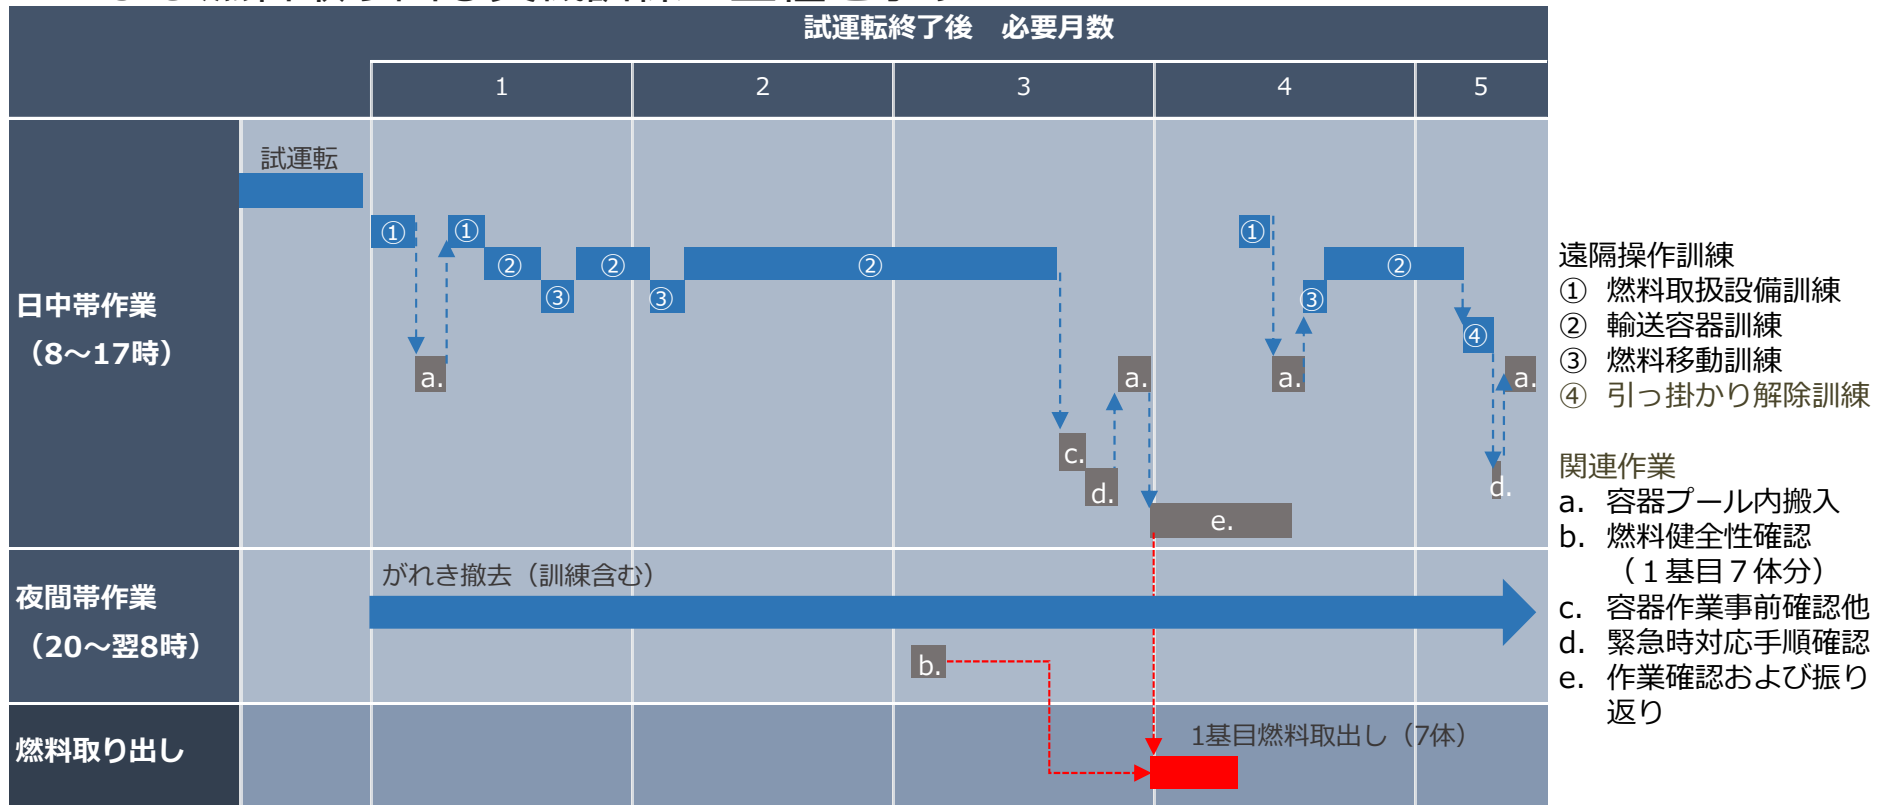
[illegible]

試運転終了後　必要月数

| | 1 | 2 | 3 | 4 | 5 |
|---|---|---|---|---|---|

日中帯作業
（8～17時）

試運転

①
①
②
②
②
③
③
a.
a.
c.
d.
e.
①
②
③
④
a.
a.
d.

夜間帯作業
（20～翌8時）

がれき撤去（訓練含む）

b.

燃料取り出し

1基目燃料取出し（7体）

遠隔操作訓練
① 燃料取扱設備訓練
② 輸送容器訓練
③ 燃料移動訓練
④ 引っ掛かり解除訓練

関連作業
a. 容器プール内搬入
b. 燃料健全性確認（１基目７体分）
c. 容器作業事前確認他
d. 緊急時対応手順確認
e. 作業確認および振り返り